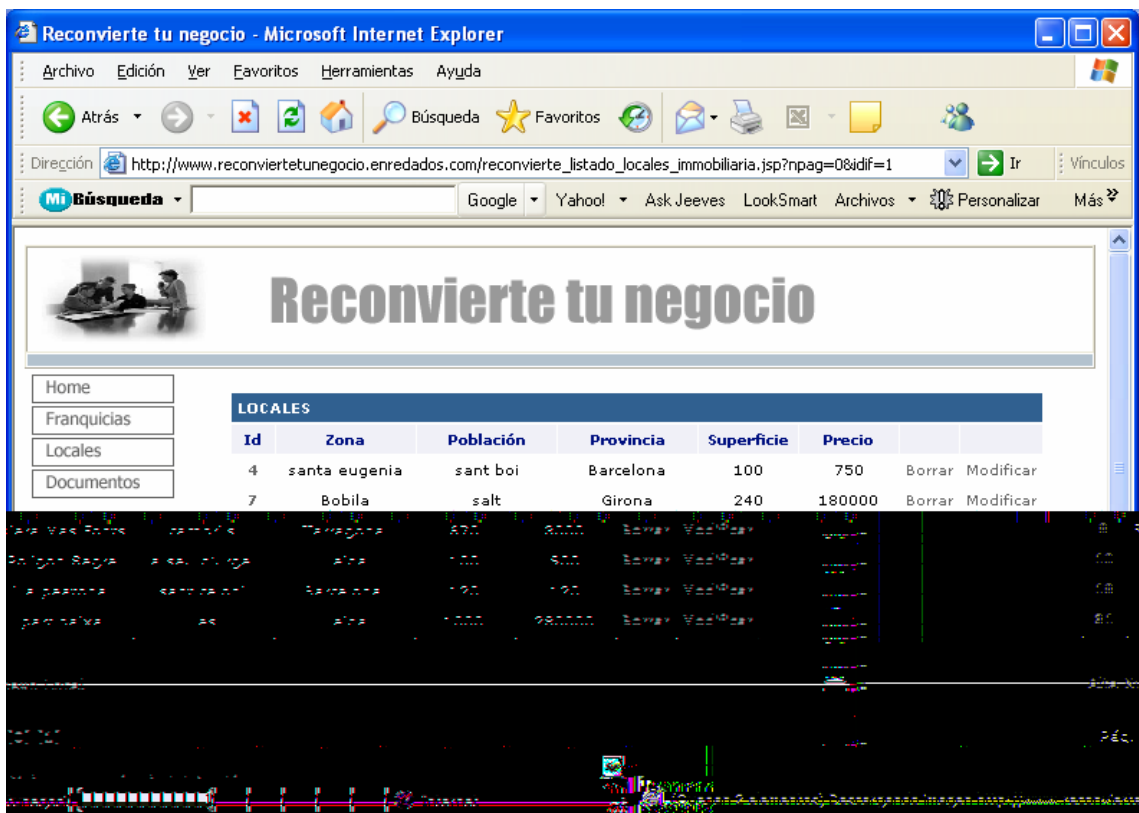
Reconvierte tu negocio - Microsoft Internet Explorer

Archivo Edición Ver Favoritos Herramientas Ayuda

Atrás Búsqueda Favoritos

Dirección http://www.reconviertetunegocio.enredados.com/reconvierte_listado_locales_immobiliaria.jsp?npag=0&idif=1 Ir Vínculos

MiBúsqueda Google Yahoo! Ask Jeeves LookSmart Archivos Personalizar Más

Reconvierte tu negocio

Home
Franquicias
Locales
Documentos

LOCALES

| Id | Zona | Población | Provincia | Superficie | Precio | | |
|---|---|---|---|---|---|---|---|
| 4 | santa eugenia | sant boi | Barcelona | 100 | 750 | Borrar | Modificar |
| 7 | Bobila | salt | Girona | 240 | 180000 | Borrar | Modificar |
| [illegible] | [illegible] | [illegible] | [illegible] | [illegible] | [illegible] | Borrar | Modificar |
| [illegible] | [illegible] | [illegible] | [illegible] | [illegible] | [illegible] | Borrar | Modificar |
| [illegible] | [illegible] | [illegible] | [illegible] | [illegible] | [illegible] | Borrar | Modificar |
| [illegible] | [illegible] | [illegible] | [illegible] | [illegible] | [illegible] | Borrar | Modificar |

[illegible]